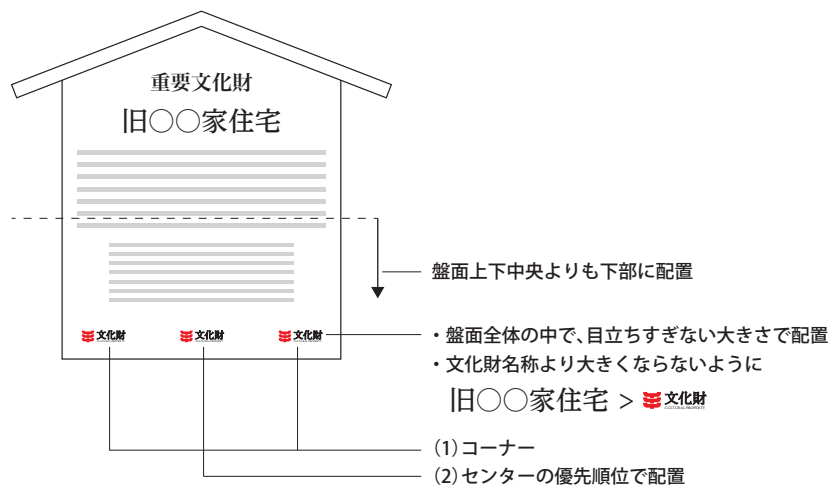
重要文化財

旧○○家住宅

文化財 文化財 文化財

盤面上下中央よりも下部に配置

・盤面全体の中で、目立ちすぎない大きさで配置
・文化財名称より大きくならないように

旧○○家住宅 > 文化財 CULTURAL PROPERTY

(1)コーナー
(2)センターの優先順位で配置